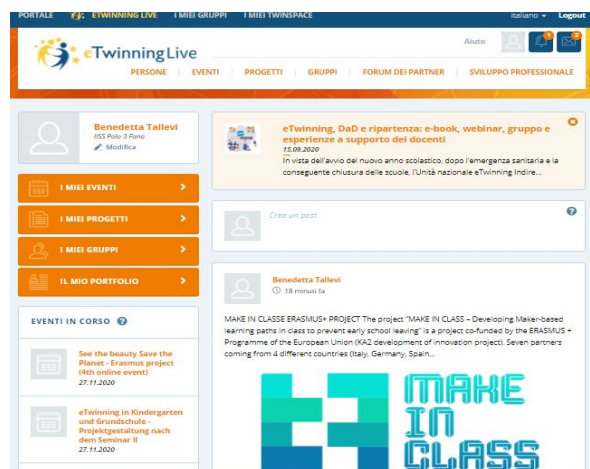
PORTALE ETWINNING LIVE I MIEI GRUPPI I MIEI TWINSPACE Italiano Logout

eTwinning Live

Aiuto 1 2

PERSONE EVENTI PROGETTI GRUPPI FORUM DEI PARTNER SVILUPPO PROFESSIONALE

Benedetta Tallevi
IISS Polo 3 Fano
Modifica

I MIEI EVENTI
I MIEI PROGETTI
I MIEI GRUPPI
IL MIO PORTFOLIO

EVENTI IN CORSO

See the beauty Save the Planet - Erasmus project (4th online event)
27.11.2020

eTwinning in Kindergarten und Grundschule - Projektgestaltung nach dem Seminar II
27.11.2020

eTwinning, DaD e ripartenza: e-book, webinar, gruppo e esperienze a supporto dei docenti
15.09.2020
In vista dell'avvio del nuovo anno scolastico, dopo l'emergenza sanitaria e la conseguente chiusura delle scuole, l'Unità nazionale eTwinning Indire...

Crea un post

Benedetta Tallevi
18 minuti fa

MAKE IN CLASSE ERASMUS+ PROJECT The project "MAKE IN CLASS – Developing Maker-based learning paths in class to prevent early school leaving" is a project co-funded by the ERASMUS + Programme of the European Union (KA2 development of innovation project). Seven partners coming from 4 different countries (Italy, Germany, Spain...

MAKE IN CLASS